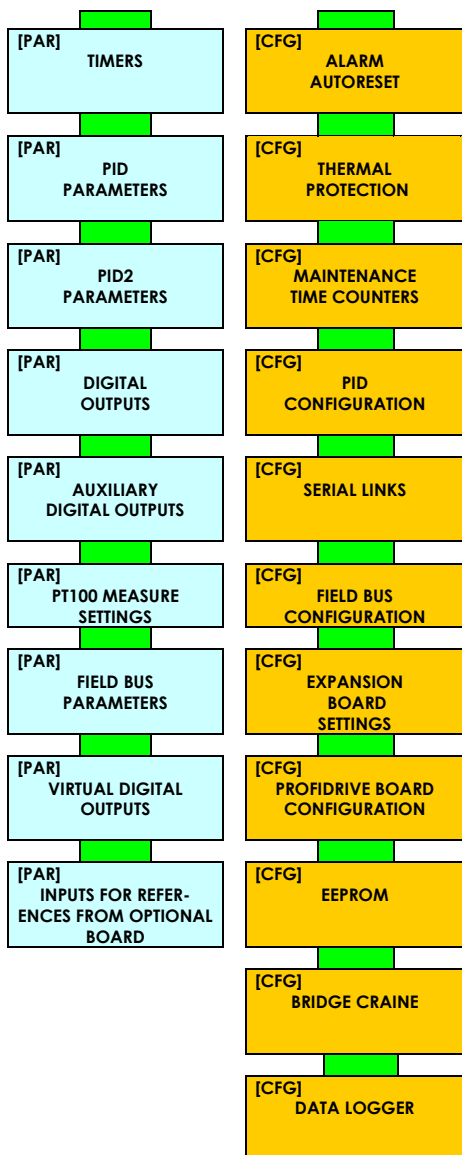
[PAR]
TIMERS

[PAR]
PID PARAMETERS

[PAR]
PID2 PARAMETERS

[PAR]
DIGITAL OUTPUTS

[PAR]
AUXILIARY DIGITAL OUTPUTS

[PAR]
PT100 MEASURE SETTINGS

[PAR]
FIELD BUS PARAMETERS

[PAR]
VIRTUAL DIGITAL OUTPUTS

[PAR]
INPUTS FOR REFERENCES FROM OPTIONAL BOARD

[CFG]
ALARM AUTORESET

[CFG]
THERMAL PROTECTION

[CFG]
MAINTENANCE TIME COUNTERS

[CFG]
PID CONFIGURATION

[CFG]
SERIAL LINKS

[CFG]
FIELD BUS CONFIGURATION

[CFG]
EXPANSION BOARD SETTINGS

[CFG]
PROFIDRIVE BOARD CONFIGURATION

[CFG]
EEPROM

[CFG]
BRIDGE CRAINE

[CFG]
DATA LOGGER